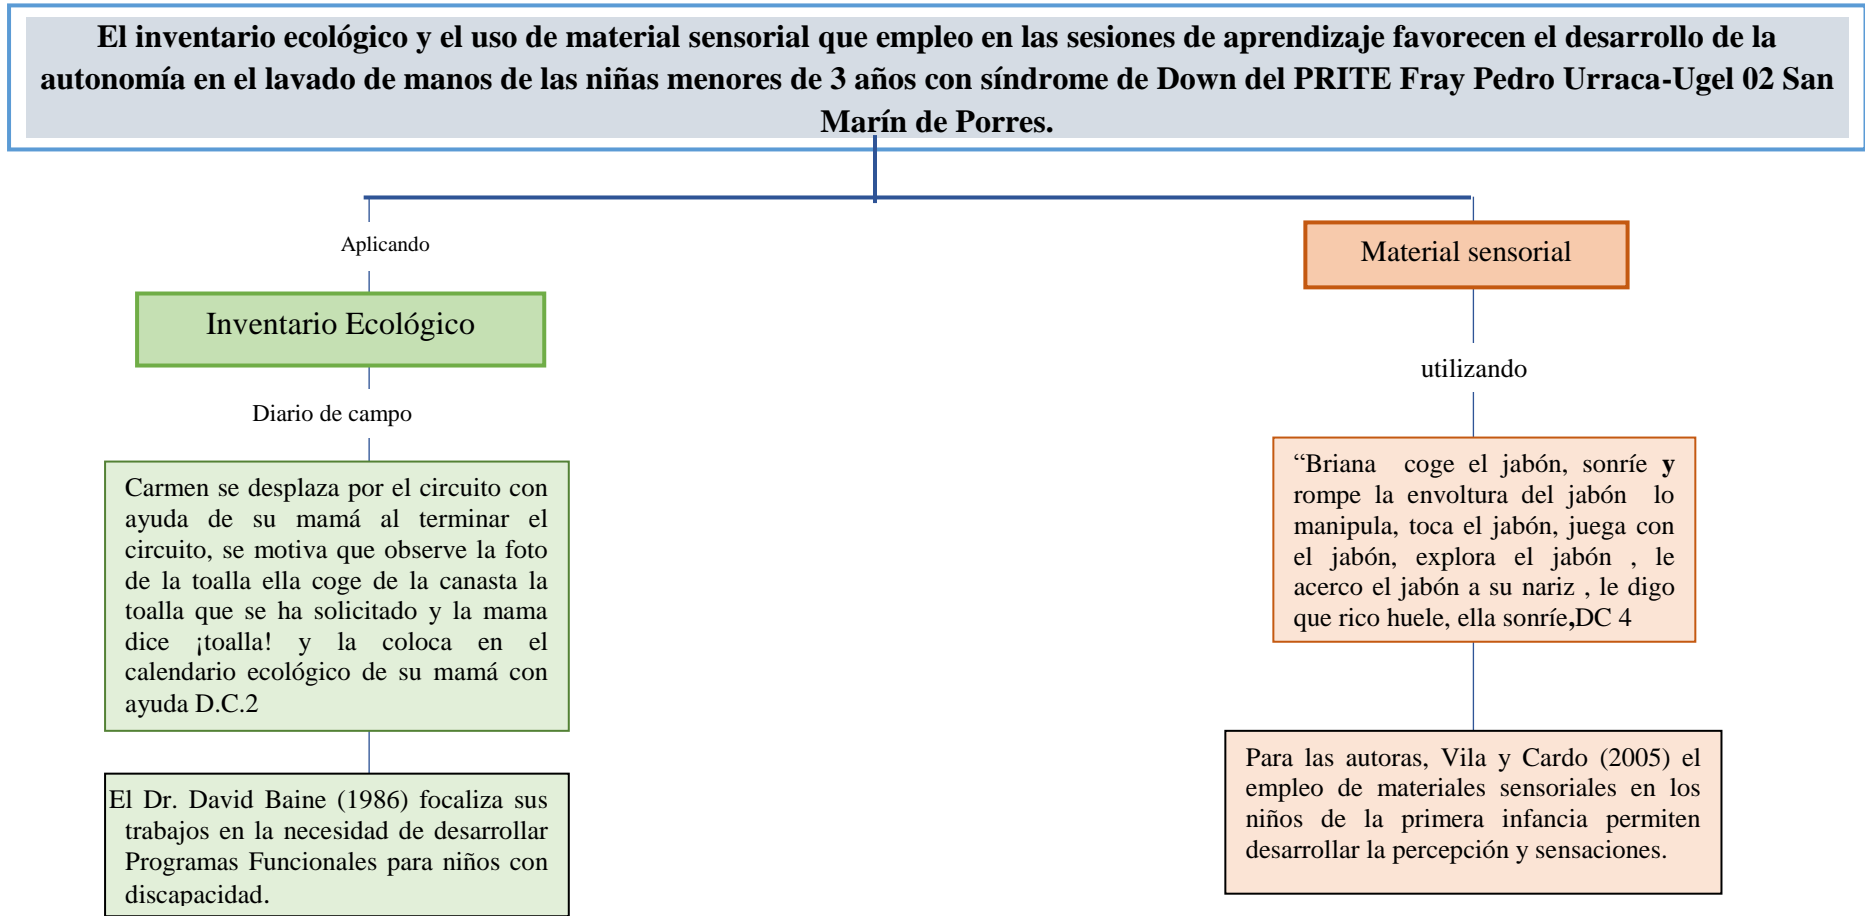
El inventario ecológico y el uso de material sensorial que empleo en las sesiones de aprendizaje favorecen el desarrollo de la autonomía en el lavado de manos de las niñas menores de 3 años con síndrome de Down del PRITE Fray Pedro Urraca-Ugel 02 San Marín de Porres.

Aplicando

Inventario Ecológico

Diario de campo

Carmen se desplaza por el circuito con ayuda de su mamá al terminar el circuito, se motiva que observe la foto de la toalla ella coge de la canasta la toalla que se ha solicitado y la mama dice ¡toalla! y la coloca en el calendario ecológico de su mamá con ayuda D.C.2

El Dr. David Baine (1986) focaliza sus trabajos en la necesidad de desarrollar Programas Funcionales para niños con discapacidad.

Material sensorial

utilizando

“Briana coge el jabón, sonríe **y** rompe la envoltura del jabón lo manipula, toca el jabón, juega con el jabón, explora el jabón , le acerco el jabón a su nariz , le digo que rico huele, ella sonríe**,**DC 4

Para las autoras, Vila y Cardo (2005) el empleo de materiales sensoriales en los niños de la primera infancia permiten desarrollar la percepción y sensaciones.